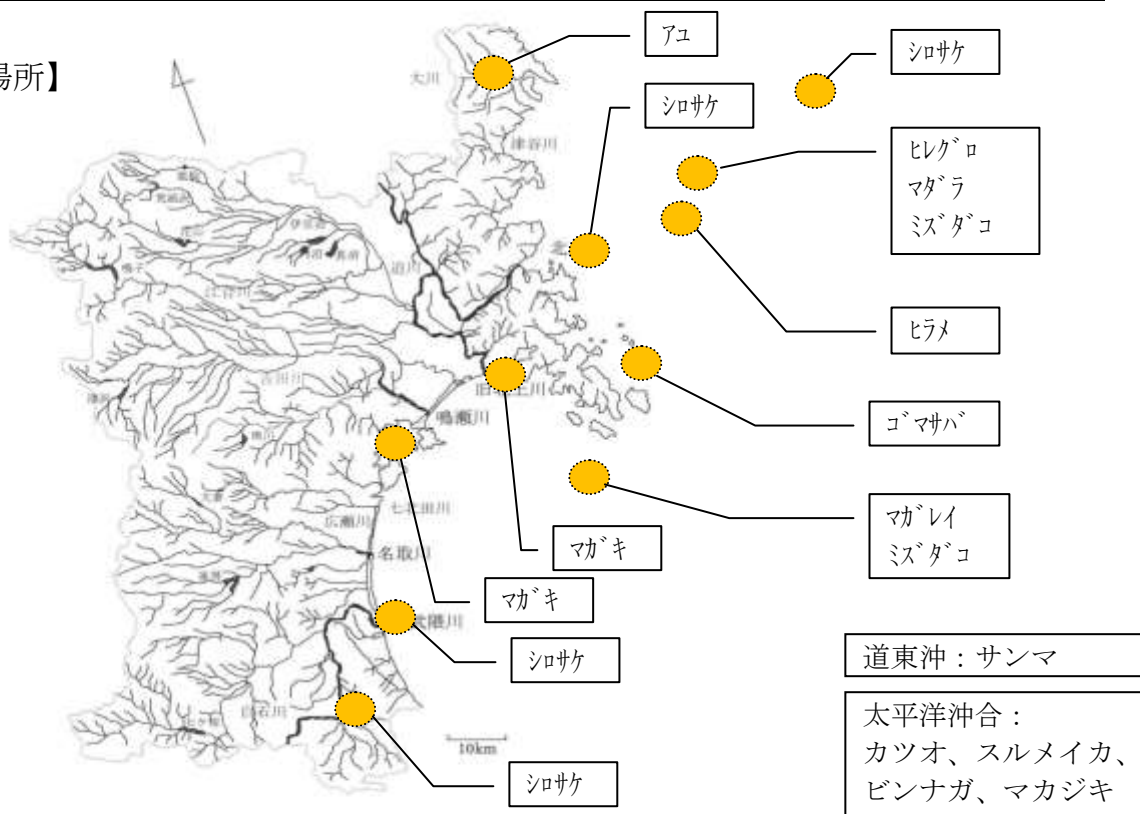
場所】

アユ

シロサケ

シロサケ

ヒレグロ
マダラ
ミズダコ

ヒラメ

ゴマサバ

マガレイ
ミズダコ

マガキ

マガキ

シロサケ

シロサケ

大川

津谷川

北上川

迫川

江合川

吉田川

鳴瀬川

旧北上川

七北田川

広瀬川

名取川

阿武隈川

白石川

10km

道東沖：サンマ

太平洋沖合：
カツオ、スルメイカ、
ビンナガ、マカジキ